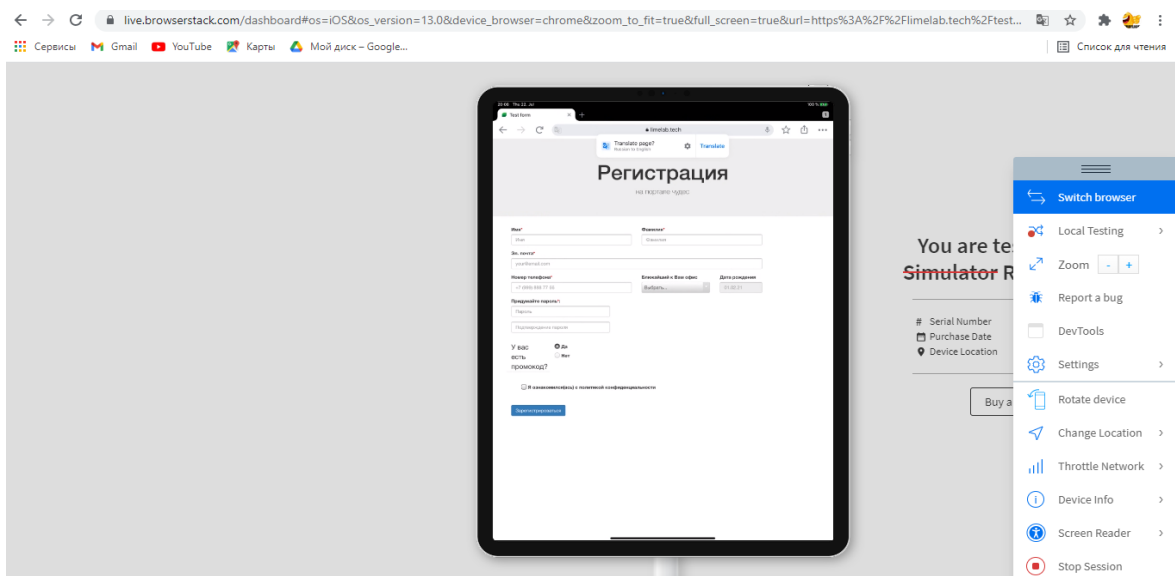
live.browserstack.com/dashboard#os=iOS&os_version=13.0&device_browser=chrome&zoom_to_fit=true&full_screen=true&url=https%3A%2F%2Flimelab.tech%2Ftest...

Сервисы Gmail YouTube Карты Мой диск – Google...

Список для чтения

Test form

limelab.tech

Translate page?

Translate

Регистрация

на портале чудес

Имя*

Имя

Фамилия*

Фамилия

Эл. почта*

yourEmail.com

Номер телефона*

+7 (999) 999 77 55

Ближайший к Вам офис

Выбрать...

Дата рождения

01.02.21

Придумайте пароль*:

Пароль

Подтверждение пароля

У вас есть промокод?

Да

Нет

Я ознакомился(ась) с политикой конфиденциальности

Зарегистрироваться

You are tes

Simulator R

Serial Number

Purchase Date

Device Location

Buy a

Switch browser

Local Testing

Zoom - +

Report a bug

DevTools

Settings

Rotate device

Change Location

Throttle Network

Device Info

Screen Reader

Stop Session